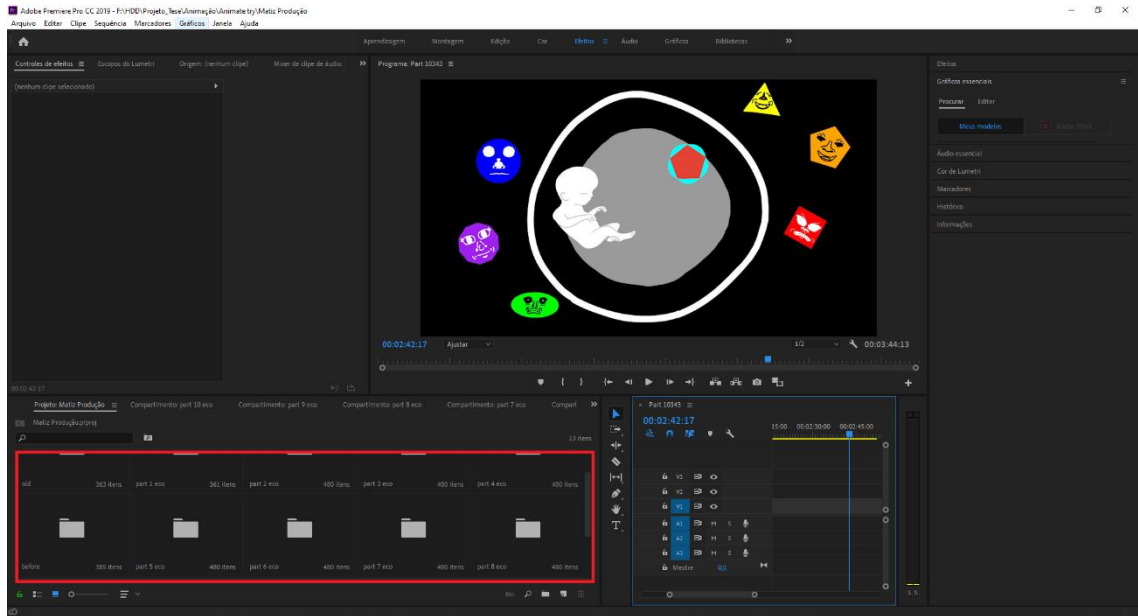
Adobe Premiere Pro CC 2019 - F:\HDD\Projeto_Tese\Animação\Animate try\Matiz Produção
Arquivo Editar Clipe Sequência Marcadores Gráficos Janela Ajuda

Aprendizagem Montagem Edição Cor Efeitos Áudio Gráficos Bibliotecas »

Controles de efeitos Escopos do Lumetri Origem: (nenhum clipe) Mixer de clipe de áudio »
(nenhum clipe selecionado)

00:02:42:17

Programa: Part 10343

00:02:42:17 Ajustar 1/2 00:03:44:13

Efeitos
Gráficos essenciais
Procurar Editar
Meus modelos Adobe Stock
Áudio essencial
Cor de Lumetri
Marcadores
Histórico
Informações

Projeto: Matiz Produção Compartimento: part 10 eco Compartimento: part 9 eco Compartimento: part 8 eco Compartimento: part 7 eco Compart »
Matiz Produção.prproj
13 itens

| old 363 itens | part 1 eco 361 itens | part 2 eco 480 itens | part 3 eco 480 itens | part 4 eco 480 itens |
|---|---|---|---|---|
| before 385 itens | part 5 eco 480 itens | part 6 eco 480 itens | part 7 eco 480 itens | part 8 eco 480 itens |

Part 10343
00:02:42:17
15:00 00:02:30:00 00:02:45:00
V3
V2
V1
A1 M S
A2 M S
A3 M S
Mestre 0,0

S S